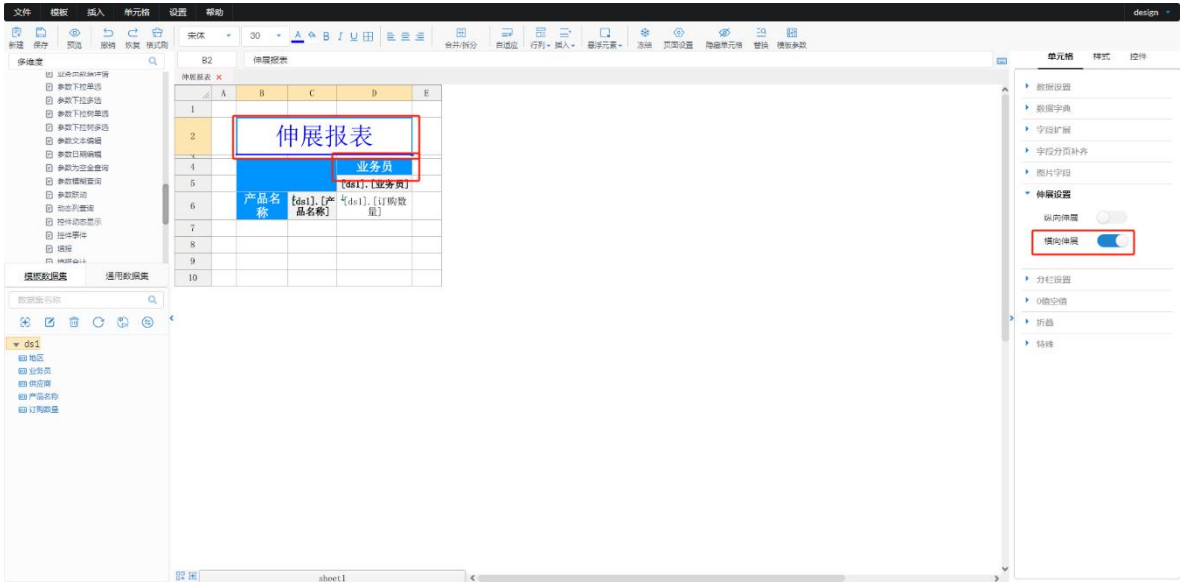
文件 模板 插入 单元格 设置 帮助

design

新建 保存 预览 撤销 恢复 格式刷 宋体 30 合并/拆分 自适应 行列 插入 悬浮元素 冻结 页面设置 隐藏单元格 替换 模板参数

多维度

参数下拉单选
参数下拉多选
参数下拉树单选
参数下拉树多选
参数文本编辑
参数日期编辑
参数为空全查询
参数模糊查询
参数联动
动态列查询
控件动态显示
控件事件
填报

模板数据集 通用数据集

数据集名称

ds1
地区
业务员
供应商
产品名称
订购数量

B2 伸展报表

伸展报表 ×

| | A | B | C | D | E |
|---|---|---|---|---|---|
| 1 | | | | | |
| 2 | | 伸展报表 | | | |
| 4 | | | | 业务员 | |
| 5 | | | | [ds1].[业务员] | |
| 6 | | 产品名称 | [ds1].[产品名称] | [ds1].[订购数量] | |
| 7 | | | | | |
| 8 | | | | | |
| 9 | | | | | |
| 10 | | | | | |

sheet1

单元格 样式 控件

数据设置
数据字典
字段扩展
字段分页补齐
图片字段
伸展设置
纵向伸展
横向伸展
分栏设置
0值空值
折叠
特殊